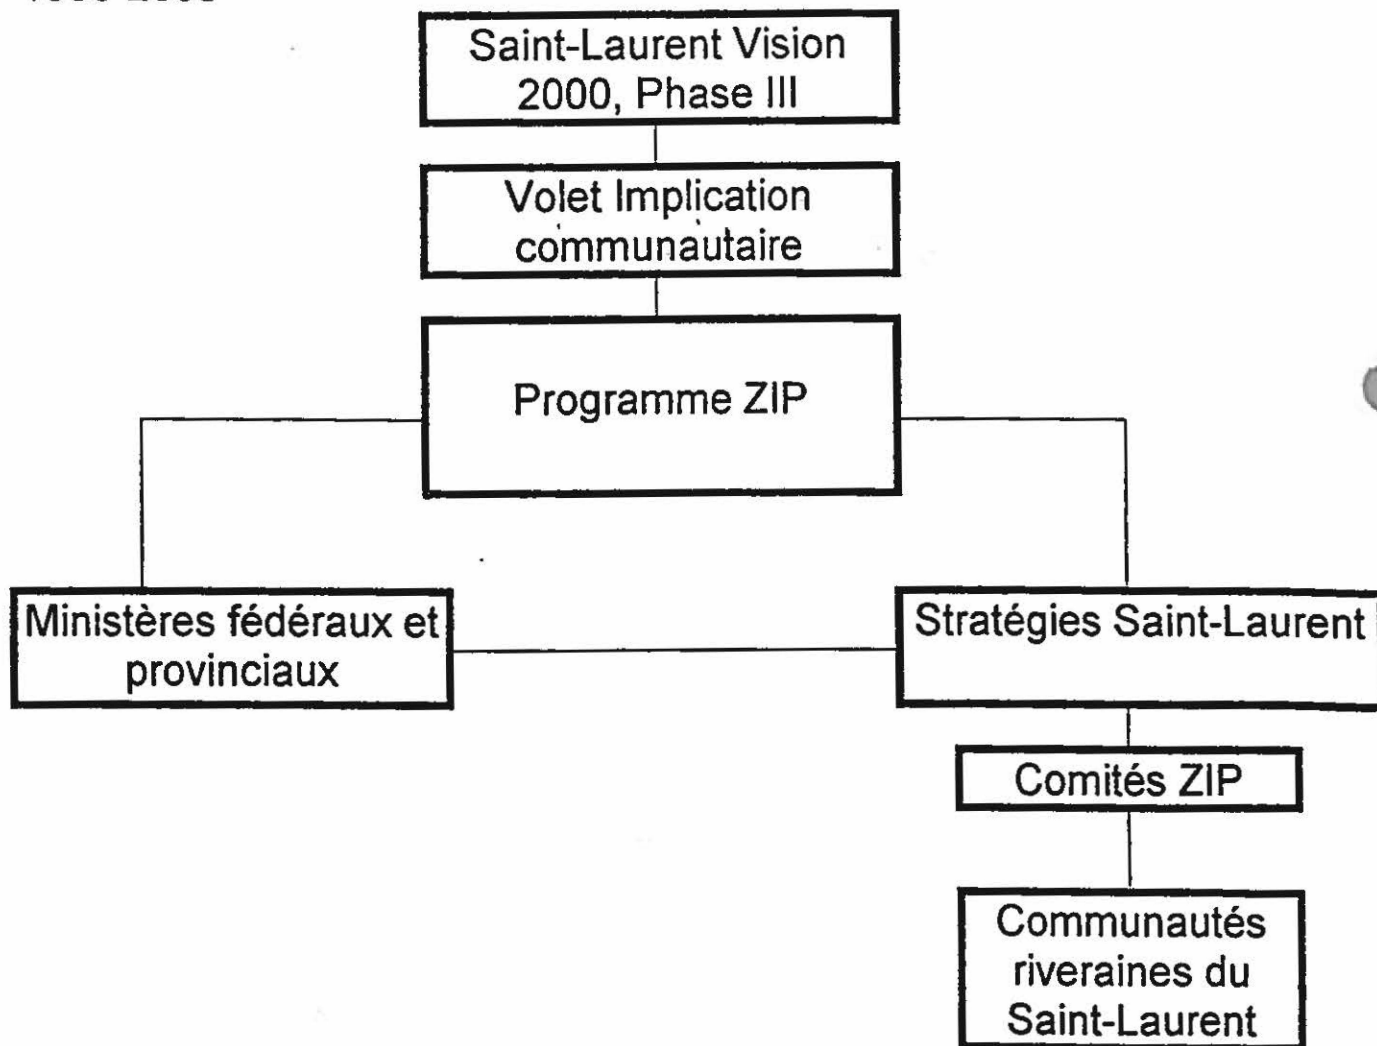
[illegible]

Saint-Laurent Vision 2000, Phase III

Volet Implication communautaire

Programme ZIP

Ministères fédéraux et provinciaux

Stratégies Saint-Laurent

Comités ZIP

Communautés riveraines du Saint-Laurent